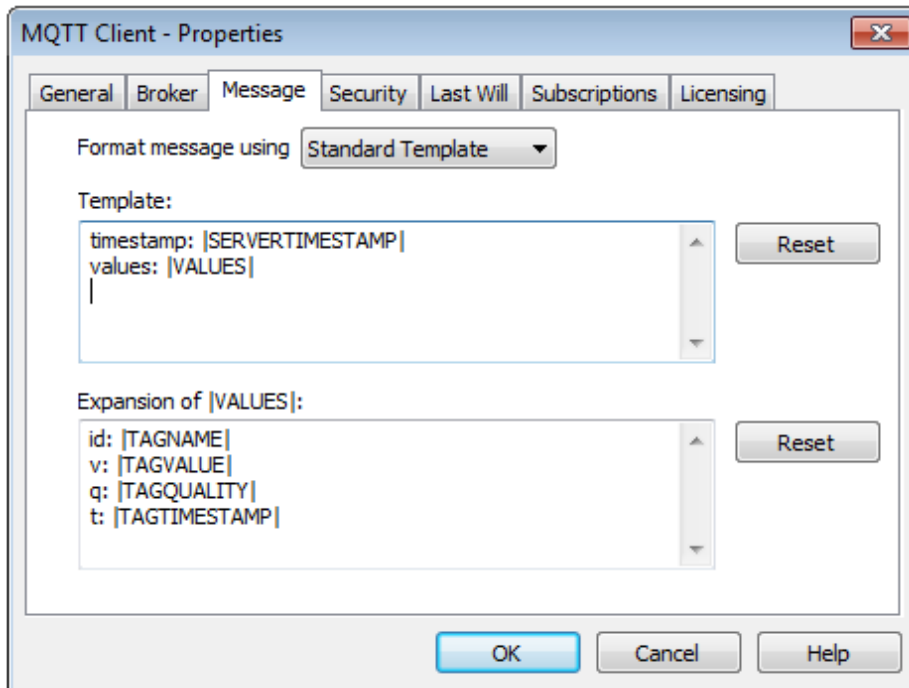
MQTT Client - Properties

General | Broker | Message | Security | Last Will | Subscriptions | Licensing

Format message using Standard Template

Template:

timestamp: |SERVERTIMESTAMP|
values: |VALUES|

Reset

Expansion of |VALUES|:

id: |TAGNAME|
v: |TAGVALUE|
q: |TAGQUALITY|
t: |TAGTIMESTAMP|

Reset

OK | Cancel | Help